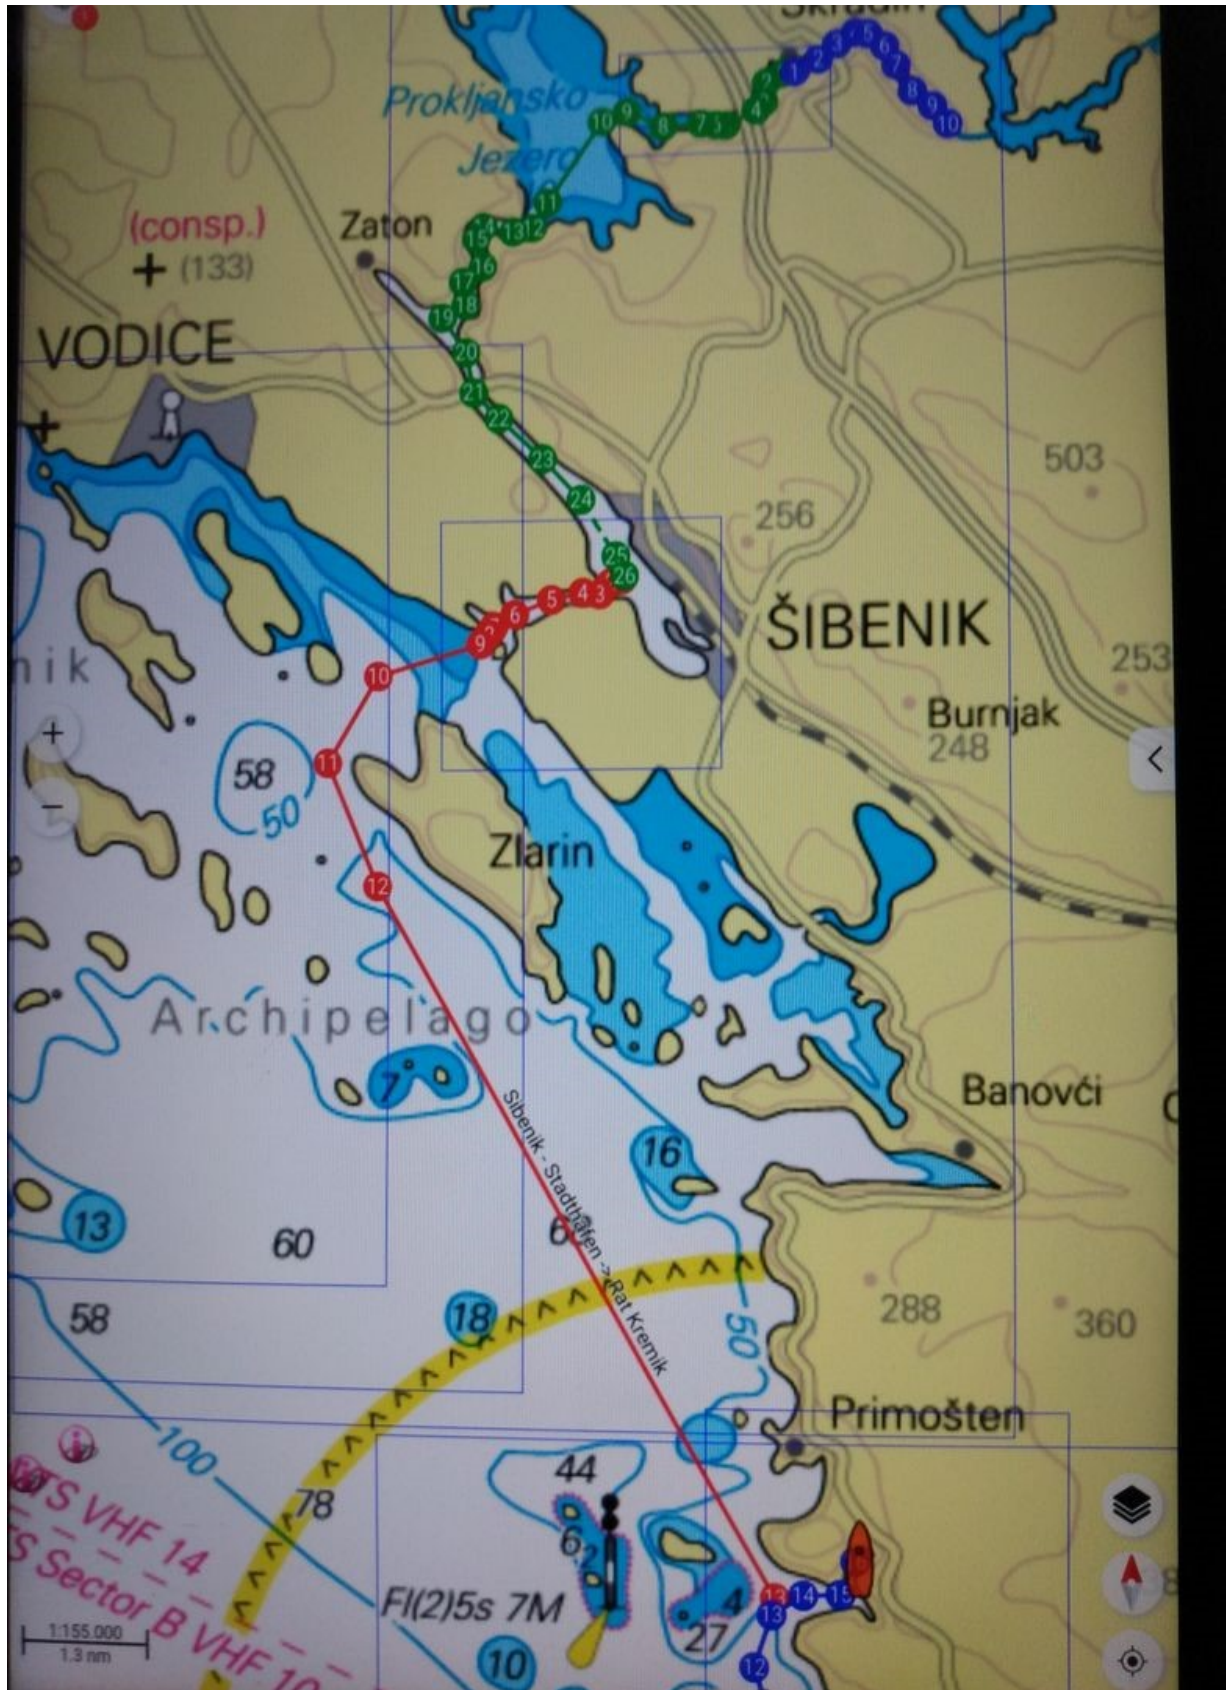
Prokljansko
Jezero
(consp.)
+ (133)
Zaton
VODICE
503
256
ŠIBENIK
253
Burnjak
248
nik
58
50
Zlarin
Archipelago
7
Šibenik - Stadthafen -> Rat Kremik
16
Banovći
13
60
6
288
360
58
18
50
Primošten
100
44
78
TS VHF 14
S Sector B VHF 10
6
2
Fl(2)5s 7M
4
27
10
1:155.000
1.3 nm